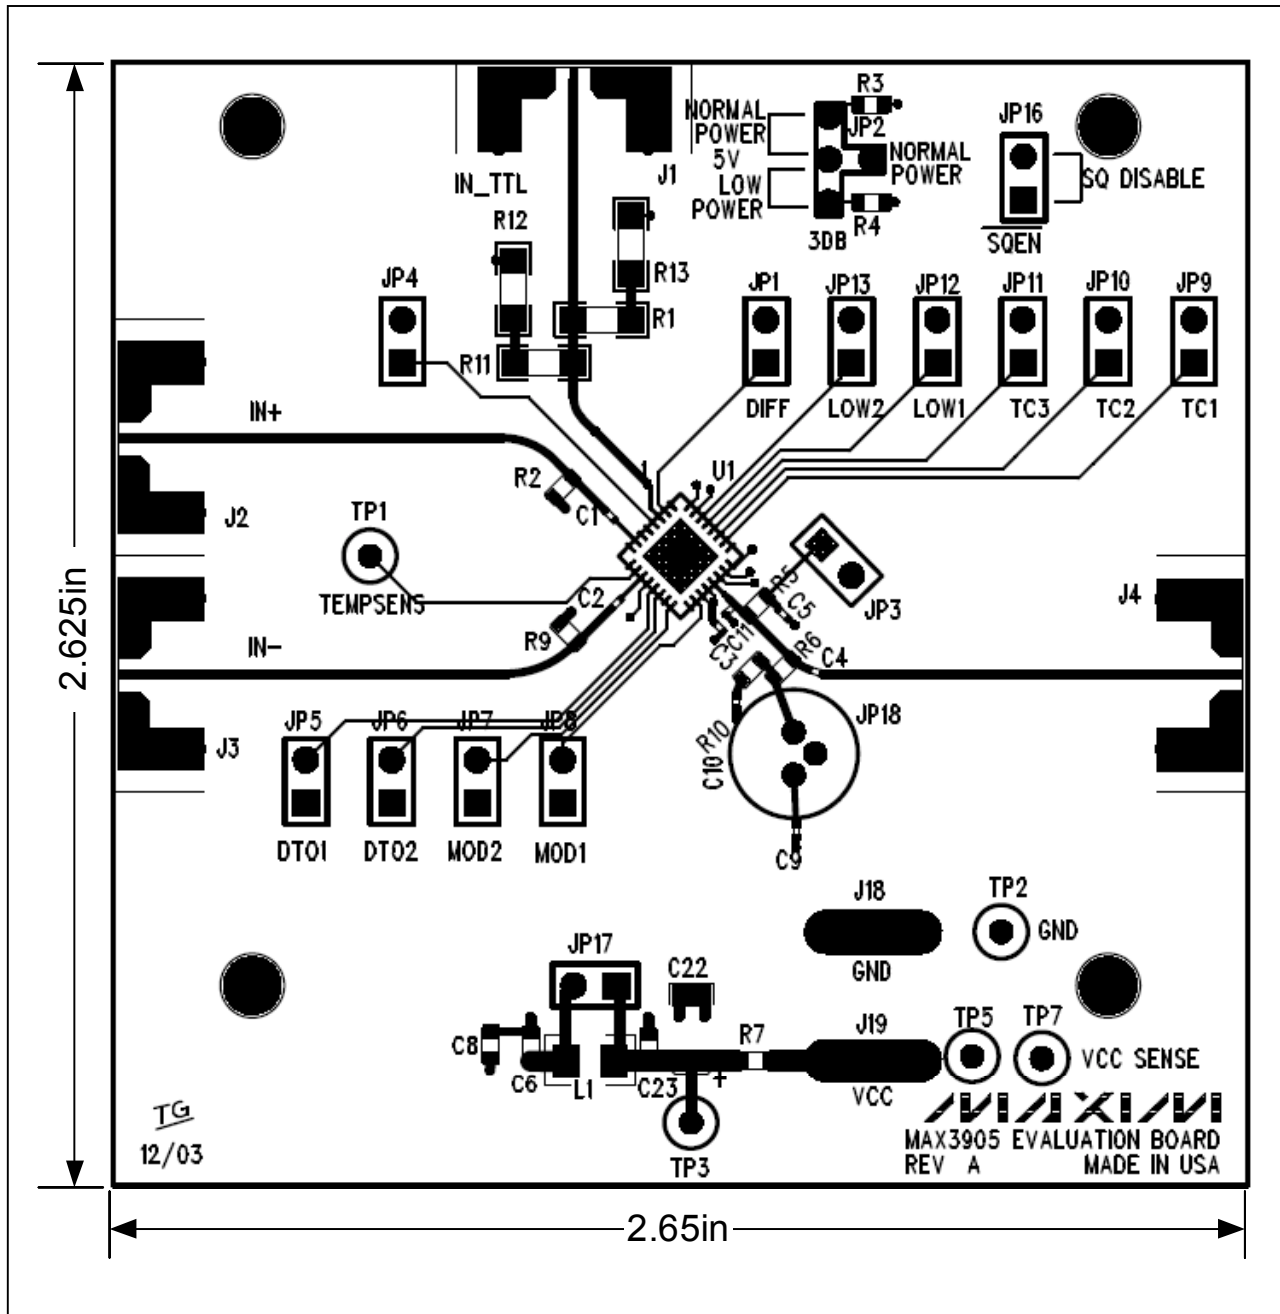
IN_TTL
J1
R3
NORMAL POWER 5V
JP2
NORMAL POWER
LOW POWER
3DB
R4
JP16
SQ DISABLE
SQEN
R12
R13
JP4
R1
R11
JP1
JP13
JP12
JP11
JP10
JP9
DIFF
LOW2
LOW1
TC3
TC2
TC1
IN+
R2
U1
C1
J2
TP1
TEMPSENS
C2
R5
C5
JP3
J4
R9
C11
C3
R6
C4
IN-
2.625in
JP5
JP6
JP7
JP8
JP18
R10
C10
J3
DTO1
DTO2
MOD2
MOD1
C9
J18
GND
TP2
GND
JP17
C22
C8
R7
J19
TP5
TP7
VCC SENSE
C6
L1
C23
+
VCC
TG
12/03
TP3
MAXIM
MAX3905 EVALUATION BOARD
REV A
MADE IN USA
2.65in